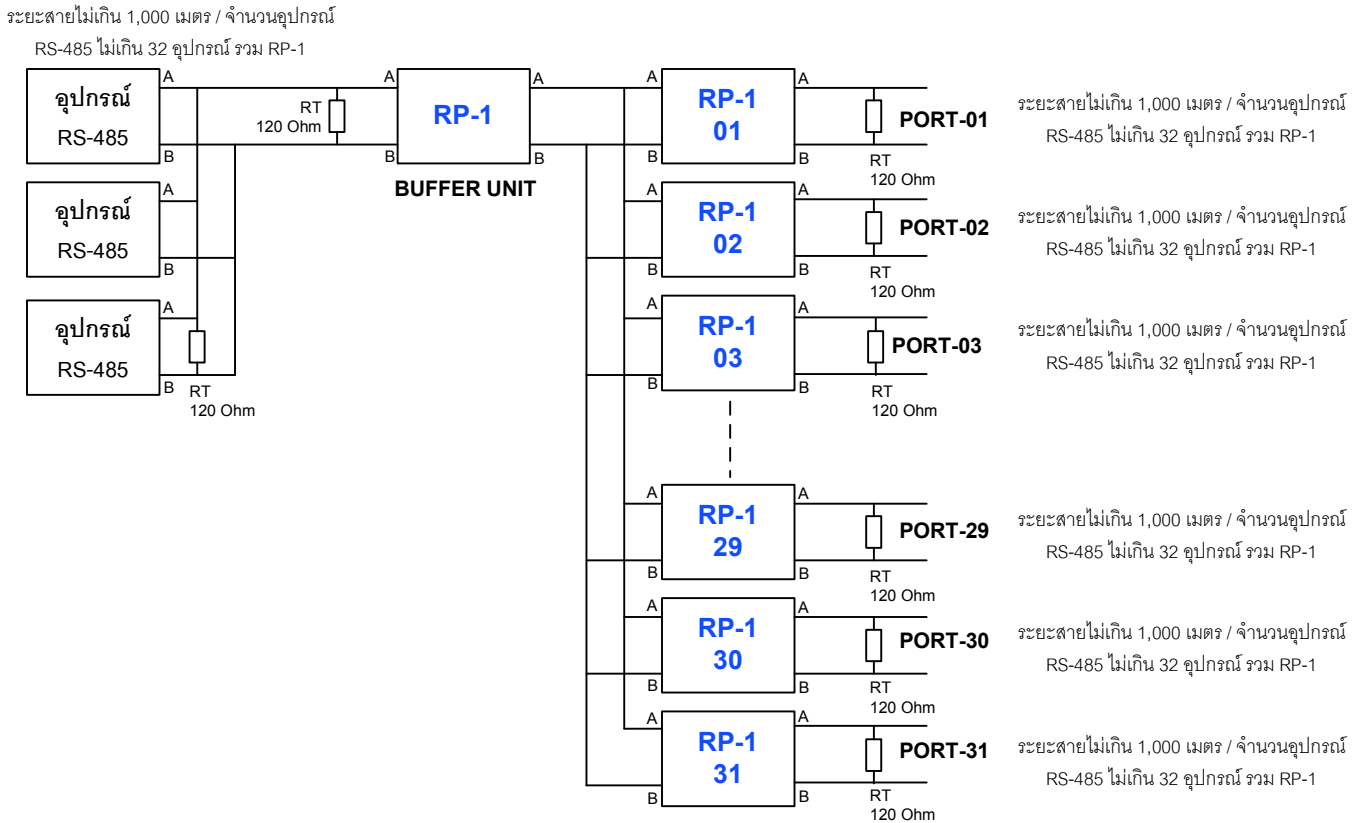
ระยะสายไม่เกิน 1,000 เมตร / จำนวนอุปกรณ์
RS-485 ไม่เกิน 32 อุปกรณ์ รวม RP-1

อุปกรณ์
RS-485
A
B

อุปกรณ์
RS-485
A
B

อุปกรณ์
RS-485
A
B
RT
120 Ohm

RT
120 Ohm

A
RP-1
B
A
B
BUFFER UNIT

A
RP-1
01
B
A
B
RT
120 Ohm
PORT-01
ระยะสายไม่เกิน 1,000 เมตร / จำนวนอุปกรณ์
RS-485 ไม่เกิน 32 อุปกรณ์ รวม RP-1

A
RP-1
02
B
A
B
RT
120 Ohm
PORT-02
ระยะสายไม่เกิน 1,000 เมตร / จำนวนอุปกรณ์
RS-485 ไม่เกิน 32 อุปกรณ์ รวม RP-1

A
RP-1
03
B
A
B
RT
120 Ohm
PORT-03
ระยะสายไม่เกิน 1,000 เมตร / จำนวนอุปกรณ์
RS-485 ไม่เกิน 32 อุปกรณ์ รวม RP-1

A
RP-1
29
B
A
B
RT
120 Ohm
PORT-29
ระยะสายไม่เกิน 1,000 เมตร / จำนวนอุปกรณ์
RS-485 ไม่เกิน 32 อุปกรณ์ รวม RP-1

A
RP-1
30
B
A
B
RT
120 Ohm
PORT-30
ระยะสายไม่เกิน 1,000 เมตร / จำนวนอุปกรณ์
RS-485 ไม่เกิน 32 อุปกรณ์ รวม RP-1

A
RP-1
31
B
A
B
RT
120 Ohm
PORT-31
ระยะสายไม่เกิน 1,000 เมตร / จำนวนอุปกรณ์
RS-485 ไม่เกิน 32 อุปกรณ์ รวม RP-1